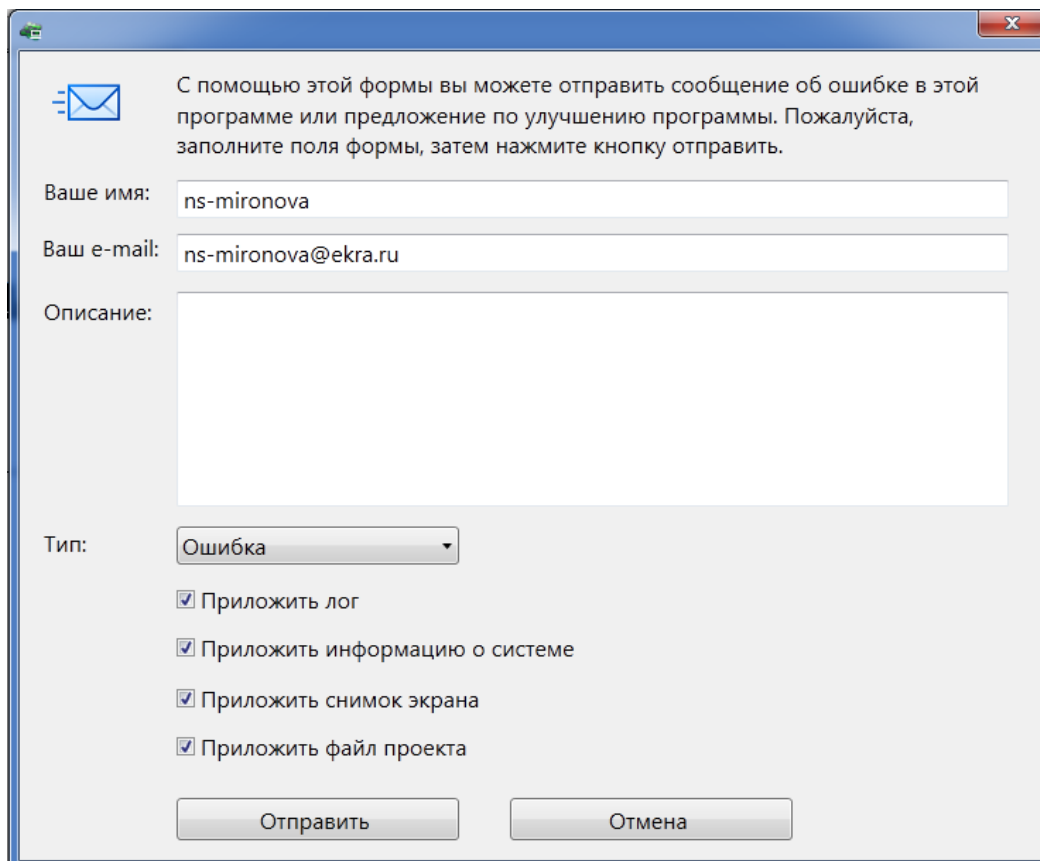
С помощью этой формы вы можете отправить сообщение об ошибке в этой программе или предложение по улучшению программы. Пожалуйста, заполните поля формы, затем нажмите кнопку отправить.

Ваше имя: ns-mironova

Ваш e-mail: ns-mironova@ekra.ru

Описание:

Тип: Ошибка

Приложить лог

Приложить информацию о системе

Приложить снимок экрана

Приложить файл проекта

Отправить

Отмена